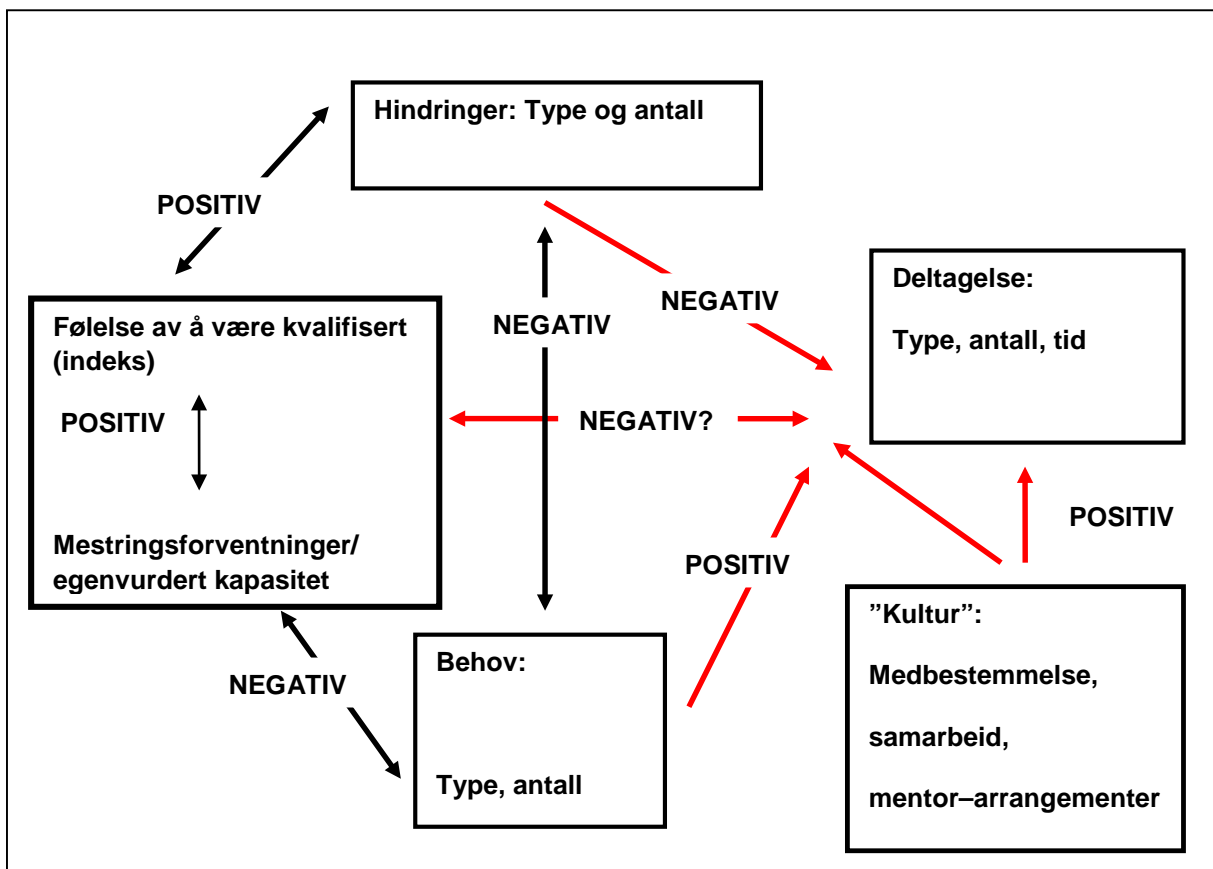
Hindringer: Type og antall

POSITIV

NEGATIV

NEGATIV

Deltagelse:

Type, antall, tid

Følelse av å være kvalifisert (indeks)

POSITIV

Mestringsforventninger/ egenvurdert kapasitet

NEGATIV?

POSITIV

POSITIV

NEGATIV

Behov:

Type, antall

”Kultur”:

Medbestemmelse,

samarbeid,

mentor–arrangementer